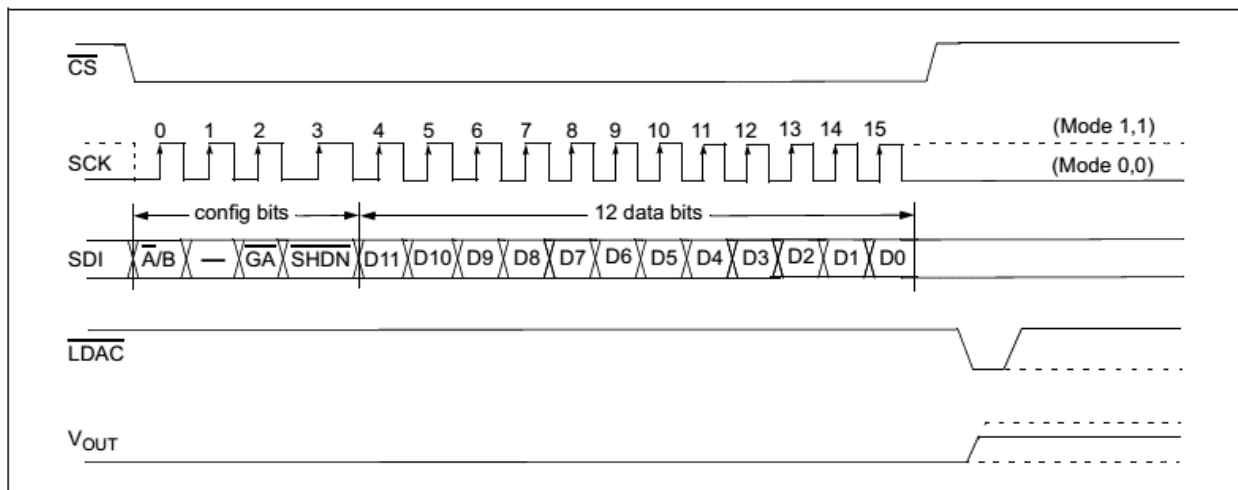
$\overline{CS}$

0 1 2 3 4 5 6 7 8 9 10 11 12 13 14 15

(Mode 1,1)

SCK

(Mode 0,0)

config bits

12 data bits

SDI $\overline{A}$/B — $\overline{GA}$ $\overline{SHDN}$ D11 D10 D9 D8 D7 D6 D5 D4 D3 D2 D1 D0

$\overline{LDAC}$

$V_{OUT}$